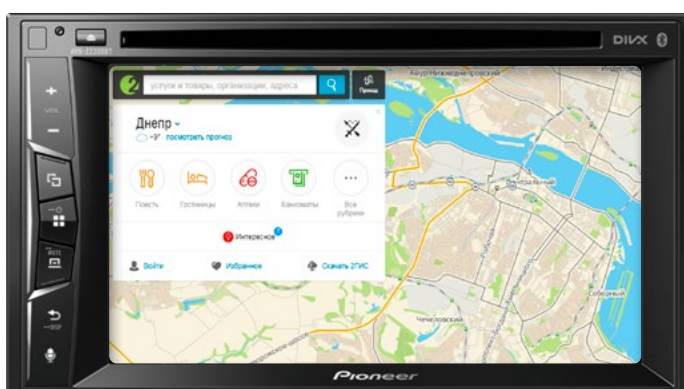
AVH-Z2250BT

DIVX

VOL

MUTE

DISP

услуги и товары, организации, адреса

Проезд

Днепр

+9° посмотреть прогноз

Поесть

Гостиницы

Аптеки

Банкоматы

Все рубрики

Интересное

Войти

Избранное

Скачать 2ГИС

Амур-Нижнеднепровский

Индустриальный

Центральный

Соборный

Чечеловский

Pioneer